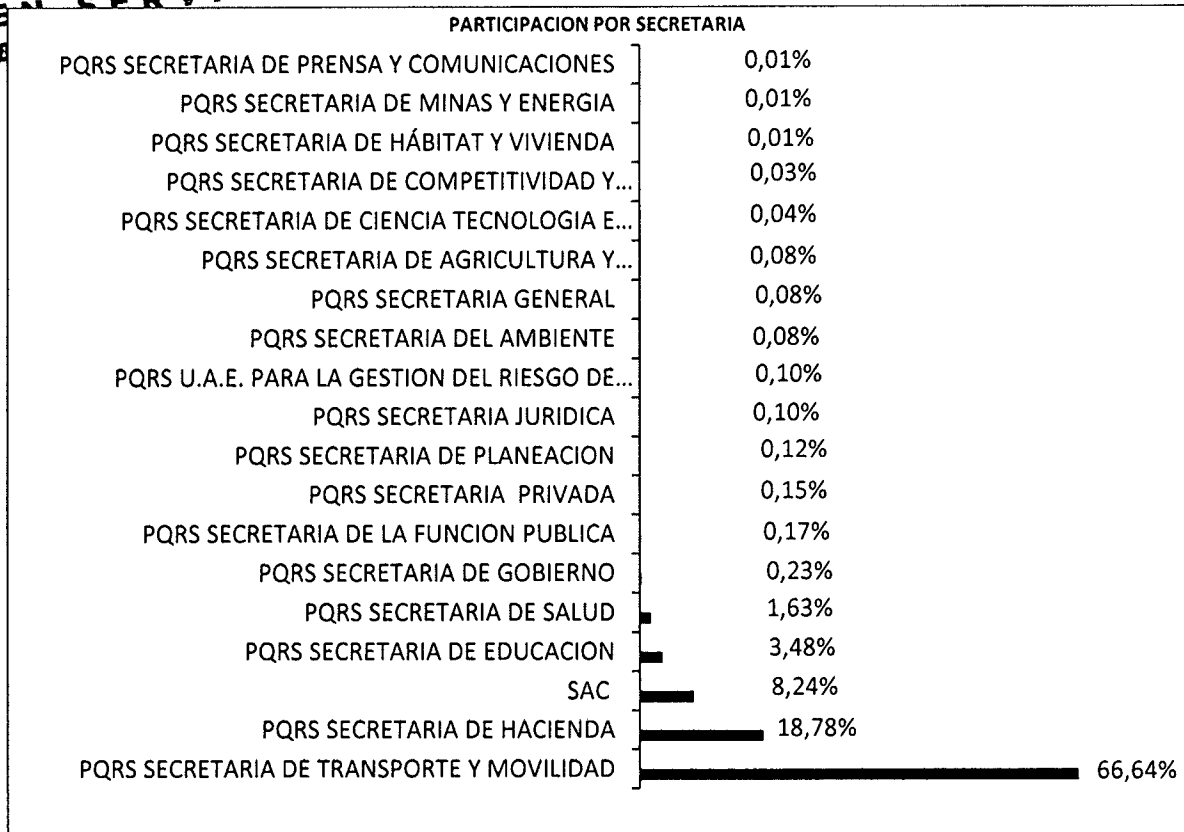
PARTICIPACION POR SECRETARIA

PQRS SECRETARIA DE PRENSA Y COMUNICACIONES 0,01%
PQRS SECRETARIA DE MINAS Y ENERGIA 0,01%
PQRS SECRETARIA DE HÁBITAT Y VIVIENDA 0,01%
PQRS SECRETARIA DE COMPETITIVIDAD Y... 0,03%
PQRS SECRETARIA DE CIENCIA TECNOLOGIA E... 0,04%
PQRS SECRETARIA DE AGRICULTURA Y... 0,08%
PQRS SECRETARIA GENERAL 0,08%
PQRS SECRETARIA DEL AMBIENTE 0,08%
PQRS U.A.E. PARA LA GESTION DEL RIESGO DE... 0,10%
PQRS SECRETARIA JURIDICA 0,10%
PQRS SECRETARIA DE PLANEACION 0,12%
PQRS SECRETARIA PRIVADA 0,15%
PQRS SECRETARIA DE LA FUNCION PUBLICA 0,17%
PQRS SECRETARIA DE GOBIERNO 0,23%
PQRS SECRETARIA DE SALUD 1,63%
PQRS SECRETARIA DE EDUCACION 3,48%
SAC 8,24%
PQRS SECRETARIA DE HACIENDA 18,78%
PQRS SECRETARIA DE TRANSPORTE Y MOVILIDAD 66,64%